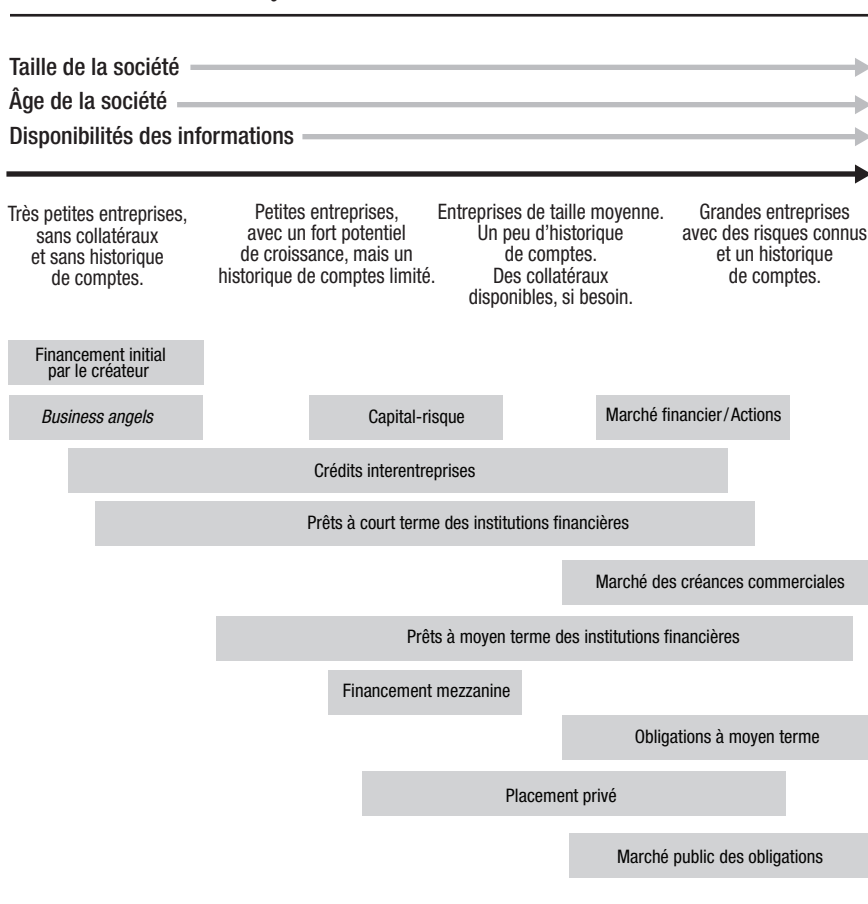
Taille de la société

Âge de la société

Disponibilités des informations

Très petites entreprises, sans collatéraux et sans historique de comptes.

Petites entreprises, avec un fort potentiel de croissance, mais un historique de comptes limité.

Entreprises de taille moyenne. Un peu d'historique de comptes. Des collatéraux disponibles, si besoin.

Grandes entreprises avec des risques connus et un historique de comptes.

Financement initial par le créateur

*Business angels*

Capital-risque

Marché financier/Actions

Crédits interentreprises

Prêts à court terme des institutions financières

Marché des créances commerciales

Prêts à moyen terme des institutions financières

Financement mezzanine

Obligations à moyen terme

Placement privé

Marché public des obligations